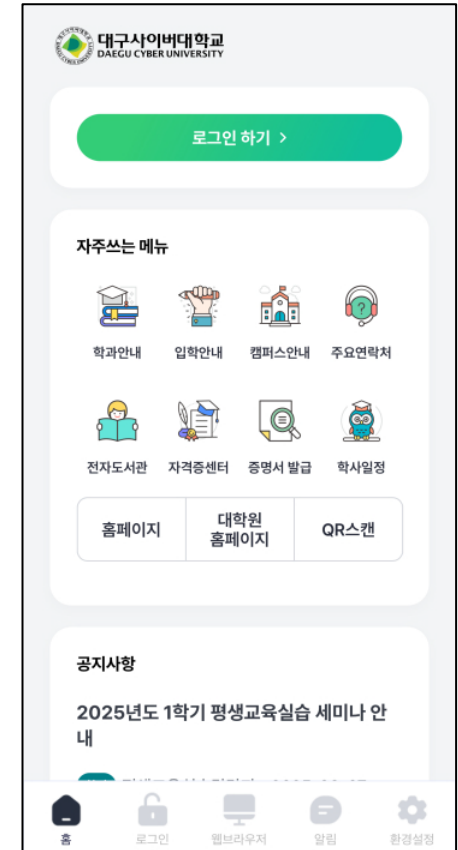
대구사이버대학교
DAEGU CYBER UNIVERSITY

로그인 하기 >

자주쓰는 메뉴

학과안내
입학안내
캠퍼스안내
주요연락처
전자도서관
자격증센터
증명서 발급
학사일정

홈페이지
대학원 홈페이지
QR스캔

공지사항

2025년도 1학기 평생교육실습 세미나 안내

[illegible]

홈
로그인
웹브라우저
알림
환경설정